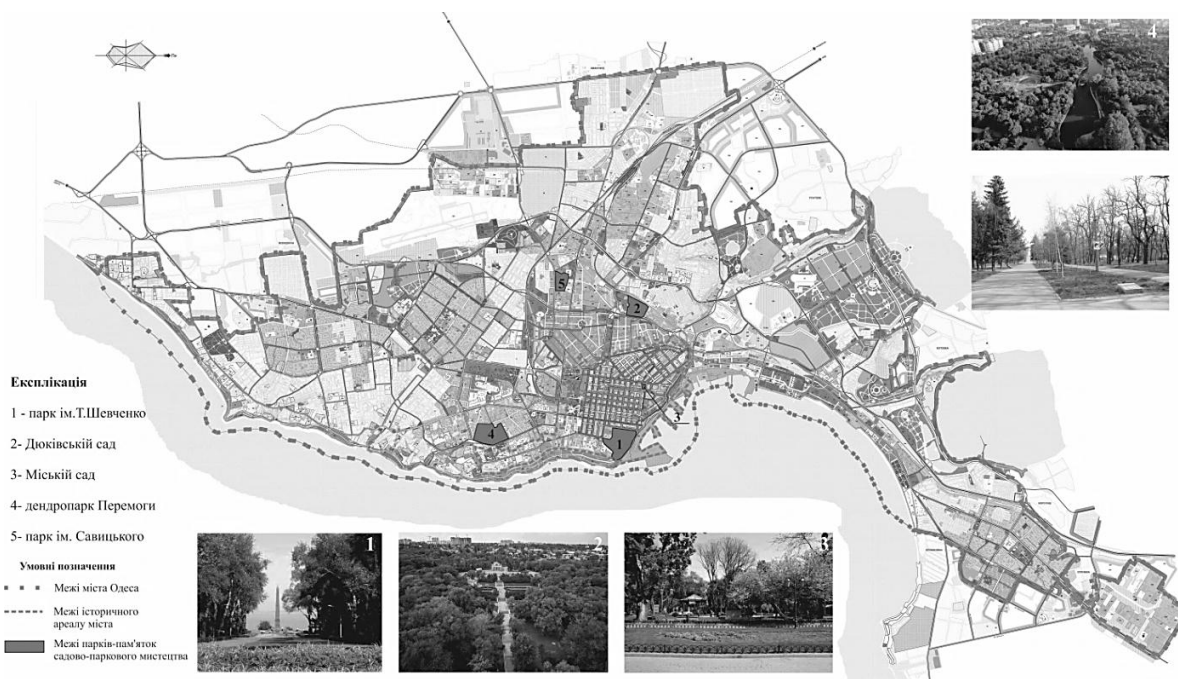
Експлікація

1 - парк ім.Т.Шевченко

2- Дюківський сад

3- Міський сад

4- дендропарк Перемоги

5- парк ім. Савицького

Умовні позначення

Межі міста Одеса

Межі історичного ареалу міста

Межі парків-пам'яток садово-паркового мистецтва

1

2

3

4

5

1

2

3

4